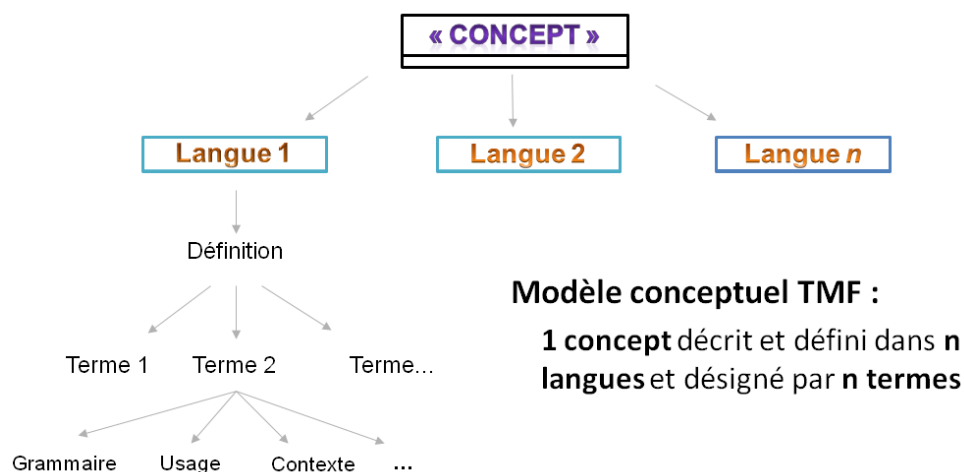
« CONCEPT »

Langue 1

Langue 2

Langue *n*

Définition

Terme 1

Terme 2

Terme…

Grammaire

Usage

Contexte

…

Modèle conceptuel TMF :

**1 concept** décrit et défini dans **n langues** et désigné par **n termes**